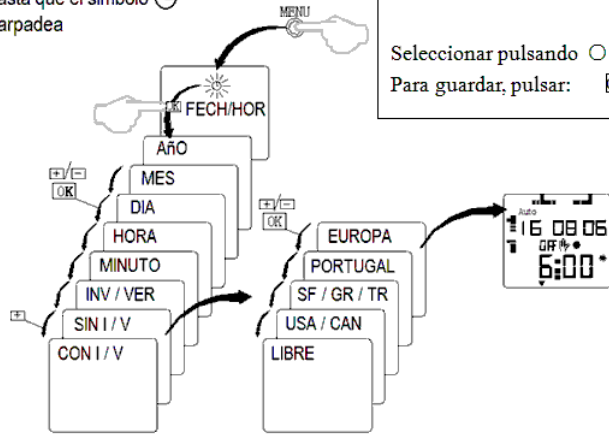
asta que el símbolo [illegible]
arpadea

MENU

Seleccionar pulsando ○
Para guardar, pulsar: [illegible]

FECH/HOR

AñO
MES
DIA
HORA
MINUTO
INV / VER
SIN I / V
CON I / V

+/−
OK

+

+/−
OK

EUROPA
PORTUGAL
SF / GR / TR
USA / CAN
LIBRE

Auto
16 08 06
OFF
6:00